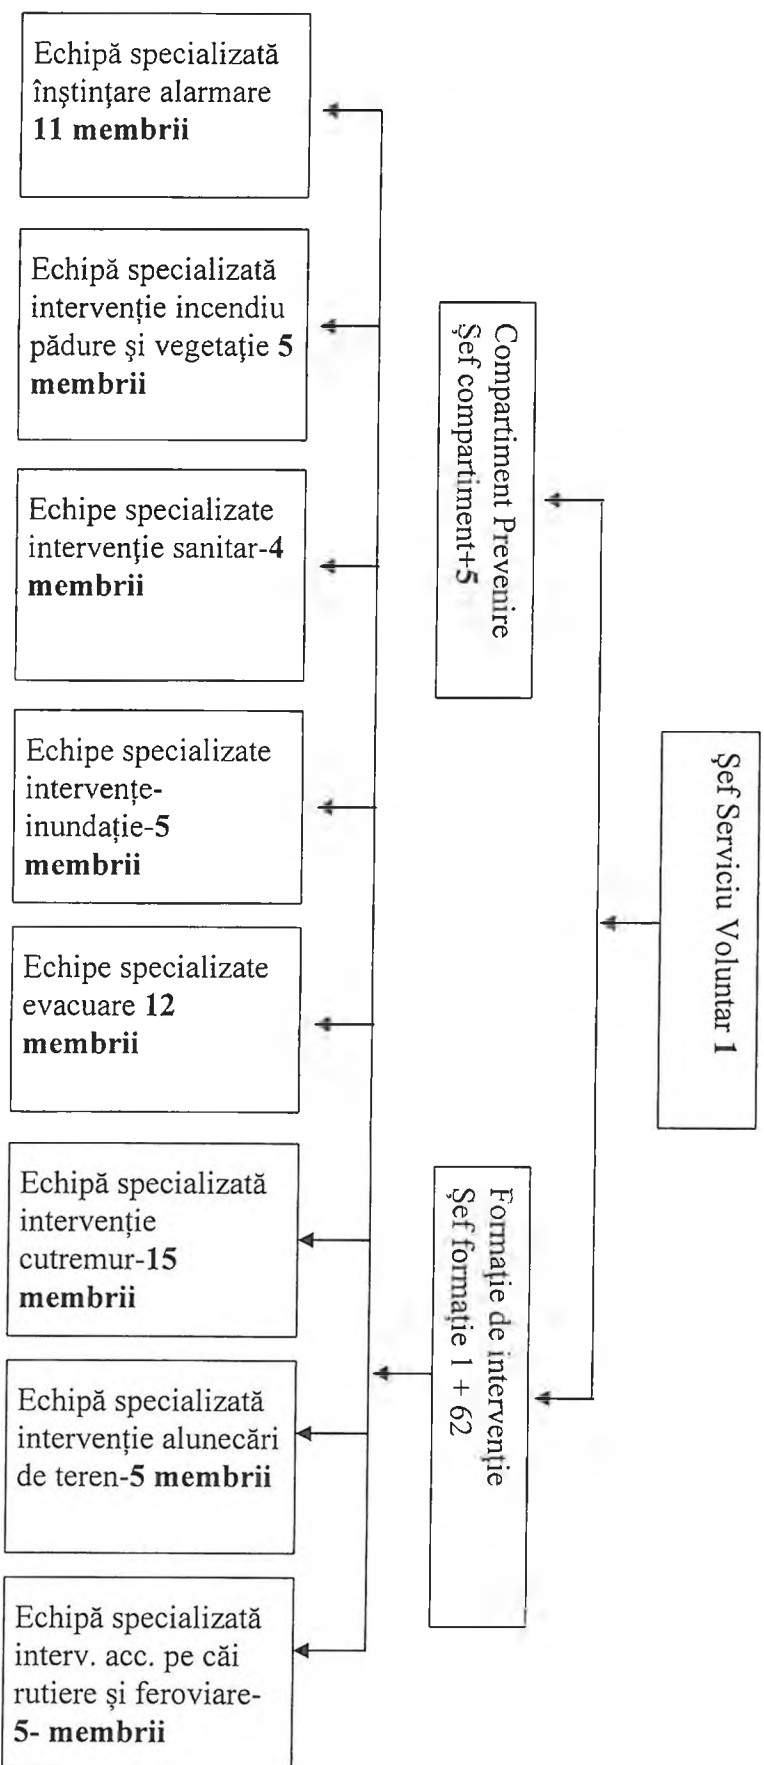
Echipă specializată înştinţare alarmare **11 membrii**

Echipă specializată intervenţie incendiu pădure şi vegetaţie **5 membrii**

Echipe specializate intervenţie sanitar-**4 membrii**

Echipe specializate intervenţe-inundaţie-**5 membrii**

Echipe specializate evacuare **12 membrii**

Echipă specializată intervenţie cutremur-**15 membrii**

Echipă specializată intervenţie alunecări de teren-**5 membrii**

Echipă specializată interv. acc. pe căi rutiere şi feroviare-**5- membrii**

Compartiment Prevenire
Şef compartiment+5

Şef Serviciu Voluntar 1

Formaţie de intervenţie
Şef formaţie 1 + 62